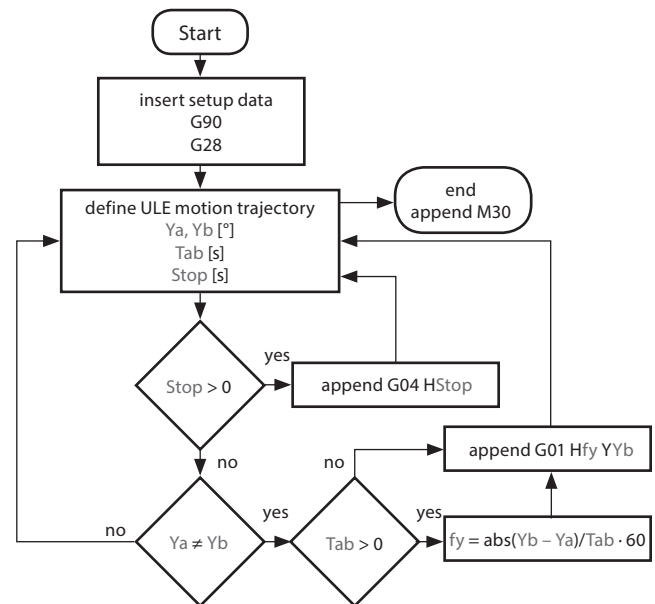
Start

insert setup data
G90
G28

define ULE motion trajectory
Ya, Yb [°]
Tab [s]
Stop [s]

end
append M30

yes

Stop > 0

append G04 HStop

no

no

append G01 HfyYYb

no

Ya ≠ Yb

yes

Tab > 0

yes

fy = abs(Yb – Ya)/Tab · 60